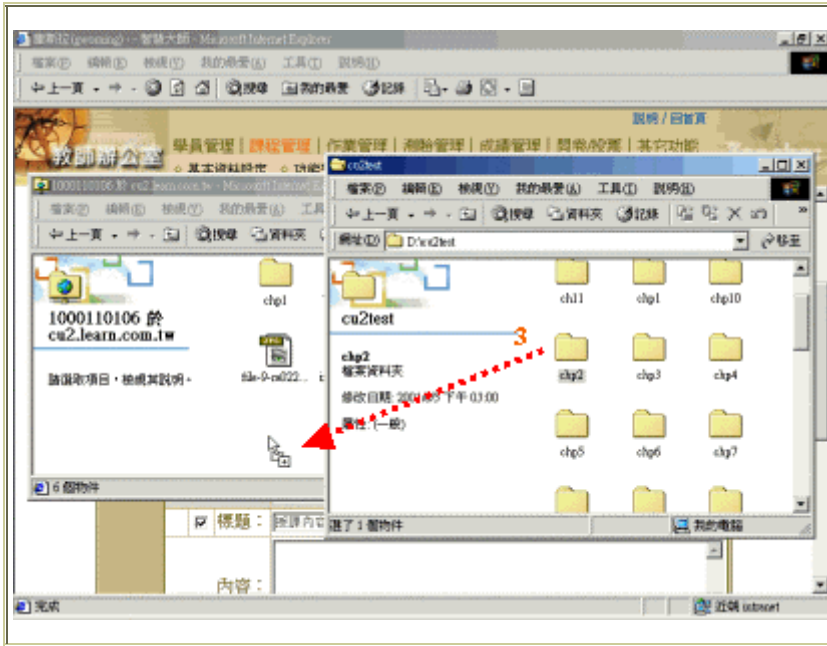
檔案區(gemmng) - - 智慧大師 - Microsoft Internet Explorer
檔案(F) 編輯(E) 檢視(V) 我的最愛(A) 工具(T) 說明(H)
上一頁 搜尋 我的最愛 記錄
說明 / 回首頁
教師辦公室
學員管理 | 課程管理 | 作業管理 | 測驗管理 | 成績管理 | 問卷/投票 | 其它功能
基本資料設定 功能
1000110106 於 cu2.learn.com.tw - Microsoft Internet Explorer
檔案(F) 編輯(E) 檢視(V) 我的最愛(A) 工具
上一頁 搜尋 資料夾
1000110106 於 cu2.learn.com.tw
請選取項目，檢視其說明。
chp1
file-9-cu022...
6 個物件
cu2test
檔案(F) 編輯(E) 檢視(V) 我的最愛(A) 工具(T) 說明(H)
上一頁 搜尋 資料夾 記錄
網址(D) D:\cu2test 移至
cu2test
chp2
檔案資料夾
修改日期: 2004/8/5 下午 03:00
屬性: (一般)
3
ch11 chp1 chp10
chp2 chp3 chp4
chp5 chp6 chp7
選了 1 個物件
我的電腦
標題：
內容：
完成
近端 intranet